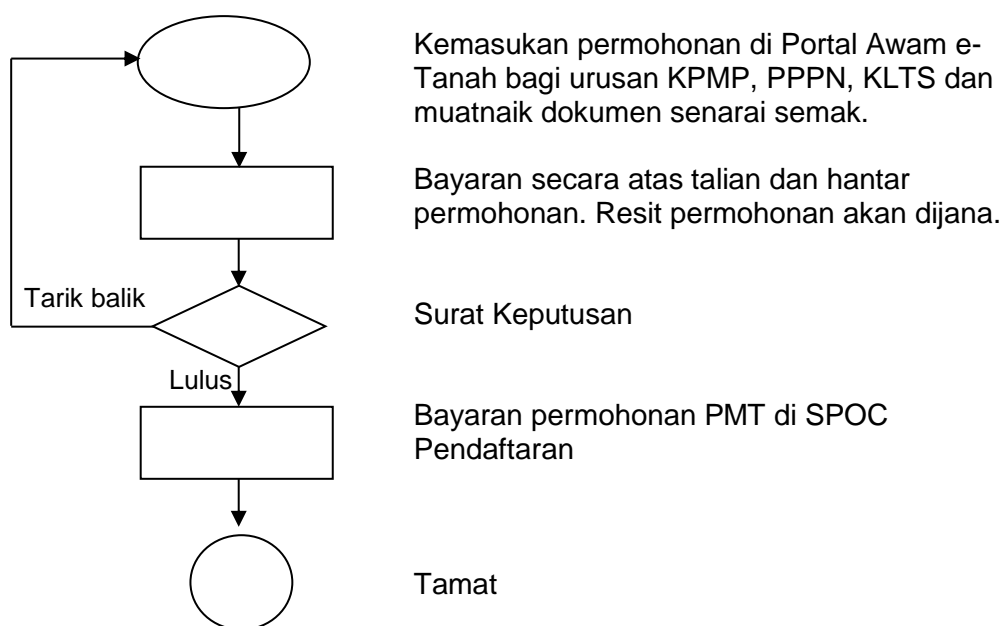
Kemasukan permohonan di Portal Awam e-Tanah bagi urusan KPMP, PPPN, KLTS dan muatnaik dokumen senarai semak.

Bayaran secara atas talian dan hantar permohonan. Resit permohonan akan dijana.

Tarik balik

Surat Keputusan

Lulus

Bayaran permohonan PMT di SPOC Pendaftaran

Tamat